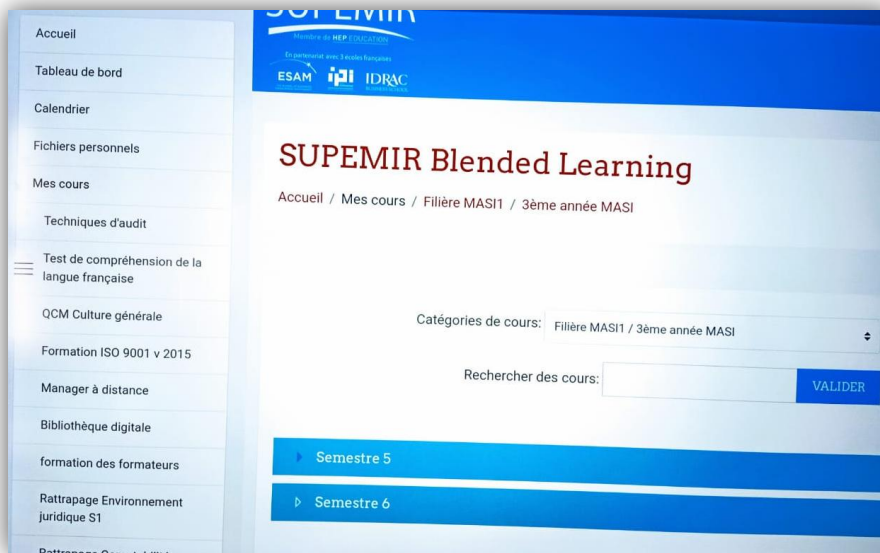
Accueil

Tableau de bord

Calendrier

Fichiers personnels

Mes cours

Techniques d'audit

Test de compréhension de la langue française

QCM Culture générale

Formation ISO 9001 v 2015

Manager à distance

Bibliothèque digitale

formation des formateurs

Rattrapage Environnement juridique S1

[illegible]

SUPEMIR

Membre de HEP EDUCATION

En partenariat avec 3 écoles françaises

ESAM ipi IDRAC

SUPEMIR Blended Learning

Accueil / Mes cours / Filière MASI1 / 3ème année MASI

Catégories de cours: Filière MASI1 / 3ème année MASI

Rechercher des cours:

VALIDER

Semestre 5

Semestre 6